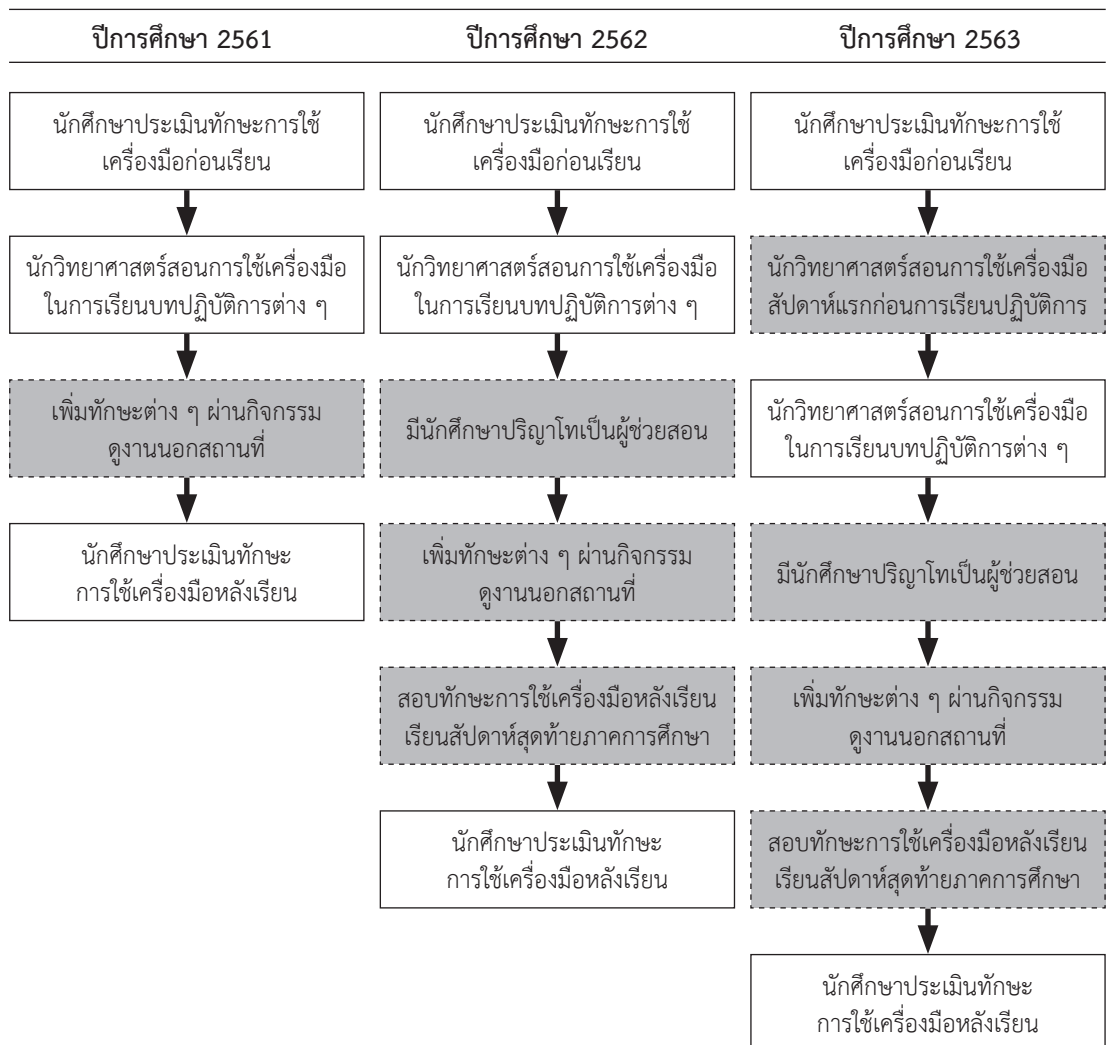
ปีการศึกษา 2561

นักศึกษาประเมินทักษะการใช้เครื่องมือก่อนเรียน

นักวิทยาศาสตร์สอนการใช้เครื่องมือในการเรียนบทปฏิบัติการต่าง ๆ

เพิ่มทักษะต่าง ๆ ผ่านกิจกรรมดูงานนอกสถานที่

นักศึกษาประเมินทักษะการใช้เครื่องมือหลังเรียน

ปีการศึกษา 2562

นักศึกษาประเมินทักษะการใช้เครื่องมือก่อนเรียน

นักวิทยาศาสตร์สอนการใช้เครื่องมือในการเรียนบทปฏิบัติการต่าง ๆ

มีนักศึกษาปริญาโทเป็นผู้ช่วยสอน

เพิ่มทักษะต่าง ๆ ผ่านกิจกรรมดูงานนอกสถานที่

สอบทักษะการใช้เครื่องมือหลังเรียนเรียนสัปดาห์สุดท้ายภาคการศึกษา

นักศึกษาประเมินทักษะการใช้เครื่องมือหลังเรียน

ปีการศึกษา 2563

นักศึกษาประเมินทักษะการใช้เครื่องมือก่อนเรียน

นักวิทยาศาสตร์สอนการใช้เครื่องมือสัปดาห์แรกก่อนการเรียนปฏิบัติการ

นักวิทยาศาสตร์สอนการใช้เครื่องมือในการเรียนบทปฏิบัติการต่าง ๆ

มีนักศึกษาปริญาโทเป็นผู้ช่วยสอน

เพิ่มทักษะต่าง ๆ ผ่านกิจกรรมดูงานนอกสถานที่

สอบทักษะการใช้เครื่องมือหลังเรียนเรียนสัปดาห์สุดท้ายภาคการศึกษา

นักศึกษาประเมินทักษะการใช้เครื่องมือหลังเรียน